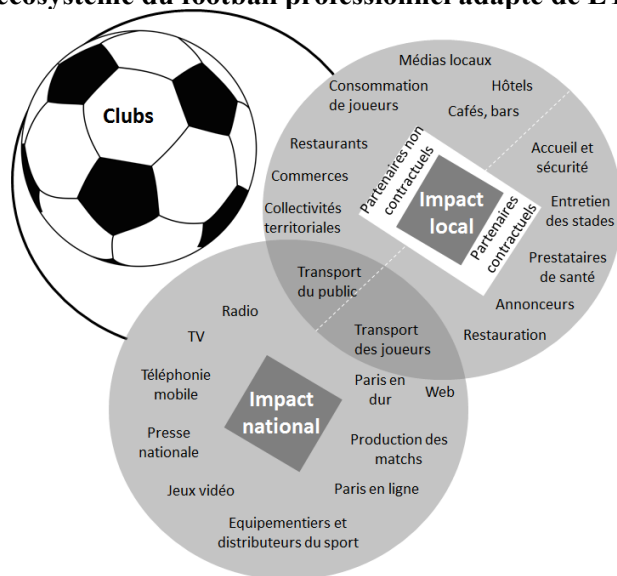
écosystème du football professionnel adapté de L'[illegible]

Clubs

Médias locaux

Consommation de joueurs

Hôtels

Cafés, bars

Restaurants

Commerces

Collectivités territoriales

Partenaires non contractuels

Impact local

Partenaires contractuels

Accueil et sécurité

Entretien des stades

Prestataires de santé

Annonceurs

Restauration

Transport du public

Transport des joueurs

Radio

TV

Téléphonie mobile

Presse nationale

Impact national

Paris en dur

Web

Production des matchs

Paris en ligne

Jeux vidéo

Equipementiers et distributeurs du sport